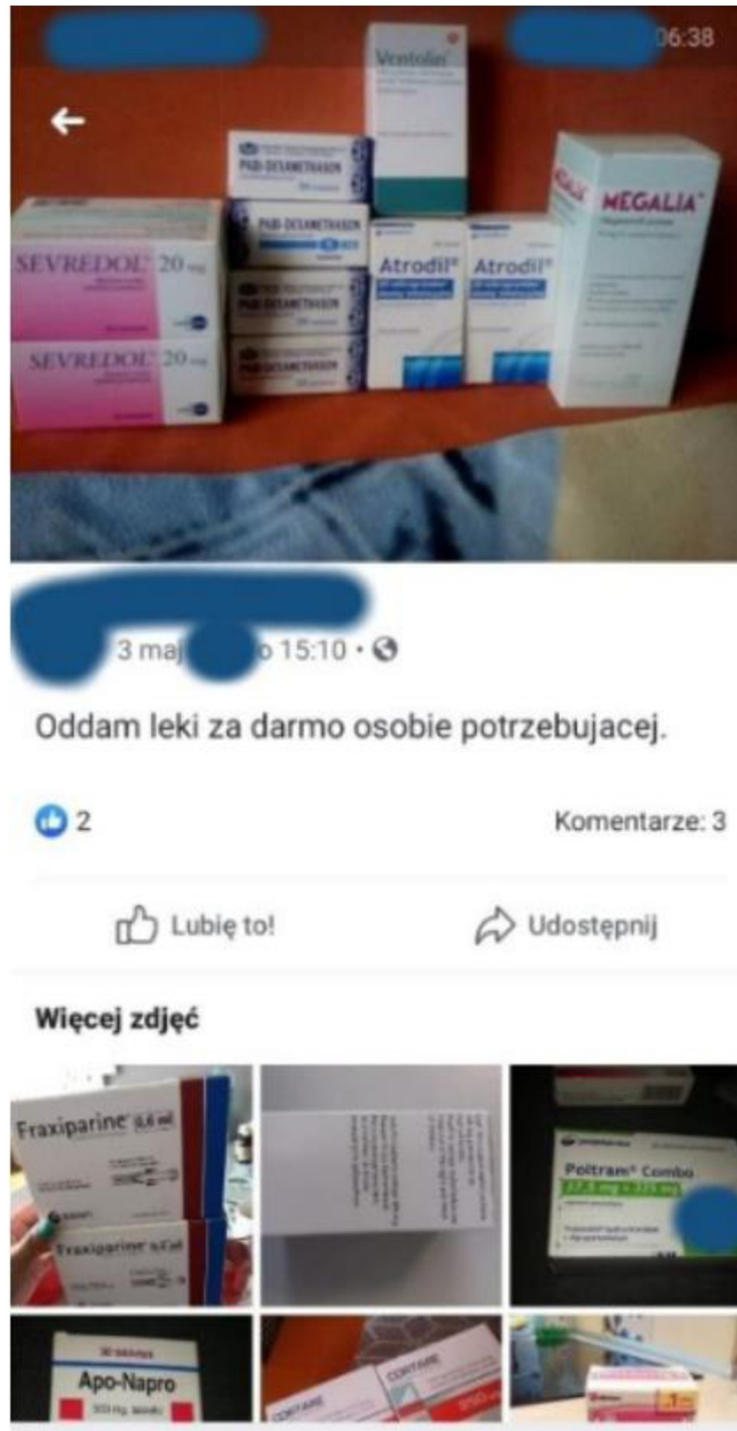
06:38

Ventolin
PAB-DEXAMETHASON
PAB-DEXAMETHASON
SEVREDOL 20 mg
SEVREDOL 20 mg
Atrodil
Atrodil
MEGALIA

3 maj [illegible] o 15:10 ·

Oddam leki za darmo osobie potrzebujacej.

2

Komentarze: 3

Lubię to!

Udostępnij

Więcej zdjęć

Fraxiparine 0,6 ml
Fraxiparine 0,6 ml
Poltram Combo
37,5 mg + 325 mg
Apo-Napro
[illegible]
CONTRIXE
CONTRIXE